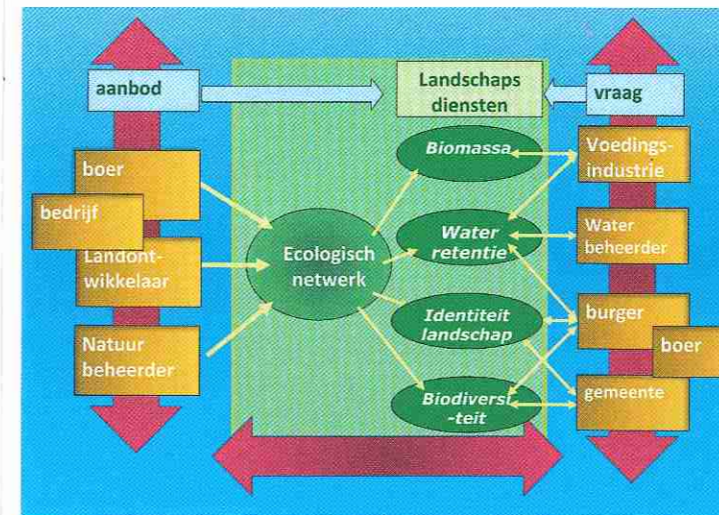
aanbod

Landschaps diensten

vraag

boer

bedrijf

Landontwikkelaar

Natuur beheerder

Ecologisch netwerk

Biomassa

Water retentie

Identiteit landschap

Biodiversi -teit

Voedingsindustrie

Water beheerder

burger

boer

gemeente